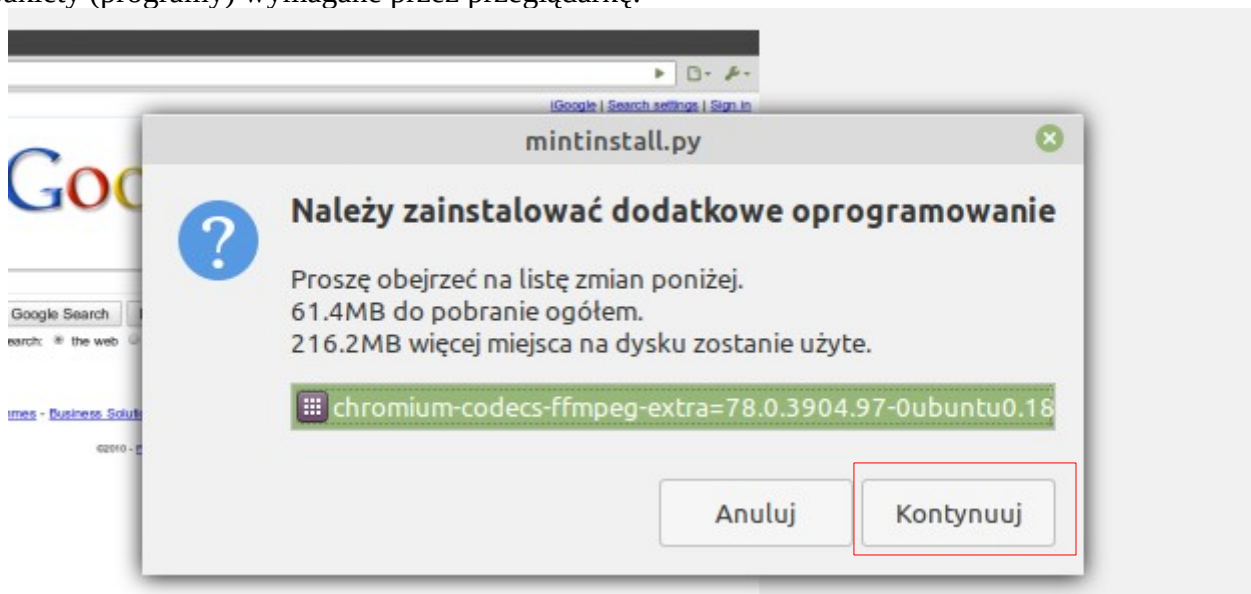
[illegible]akiety (programy) wymagane przez przeglądarkę.

iGoogle | Search settings | Sign in

Goo

Google Search

earch: the web

ames - Business Solu

©2010 -

mintinstall.py

Należy zainstalować dodatkowe oprogramowanie

Proszę obejrzeć na listę zmian poniżej.
61.4MB do pobranie ogółem.
216.2MB więcej miejsca na dysku zostanie użyte.

chromium-codecs-ffmpeg-extra=78.0.3904.97-0ubuntu0.18

Anuluj

Kontynuuj